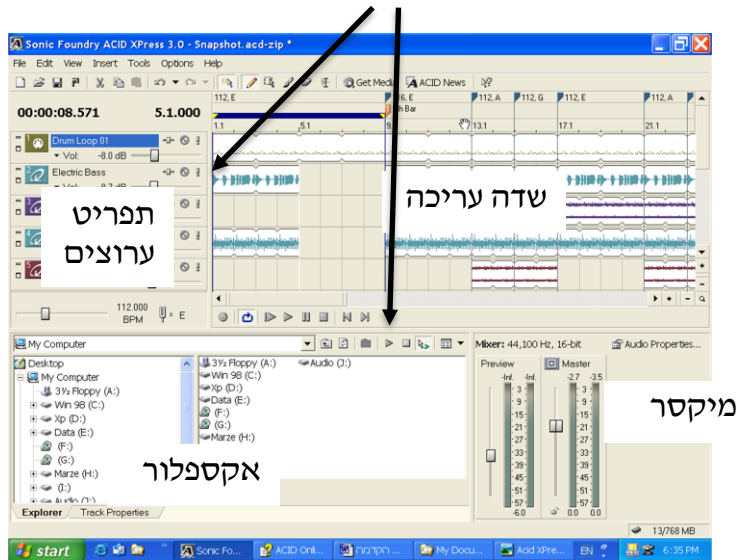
Sonic Foundry ACID XPress 3.0 - Snapshot.acd-zip *

File Edit View Insert Tools Options Help

Get Media ACID News

00:00:08.571 5.1.000

112, E 112, E 112, A 112, G 112, E 112, A

1.1 5.1 9.1 13.1 17.1 21.1

Drum Loop 01
Vol: -8.0 dB

Electric Bass

תפריט ערוצים

שדה עריכה

112.000 BPM E

My Computer

Desktop
My Computer
3½ Floppy (A:)
Win 98 (C:)
Xp (D:)
Data (E:)
(F:)
(G:)
Marze (H:)
(I:)
Audio (J:)

3½ Floppy (A:)
Win 98 (C:)
Xp (D:)
Data (E:)
(F:)
(G:)
Marze (H:)
Audio (J:)

אקספלור

Explorer Track Properties

Mixer: 44,100 Hz, 16-bit Audio Properties...

Preview Master

-Inf. -Inf. -2.7 -3.5

3 6 9 15 21 27 33 39 45 51 57

-6.0 0.0 0.0

מיקסר

13/768 MB

start Sonic Fo... ACID Onli... הקדמה ... My Docu... Acid XPre... EN 6:35 PM